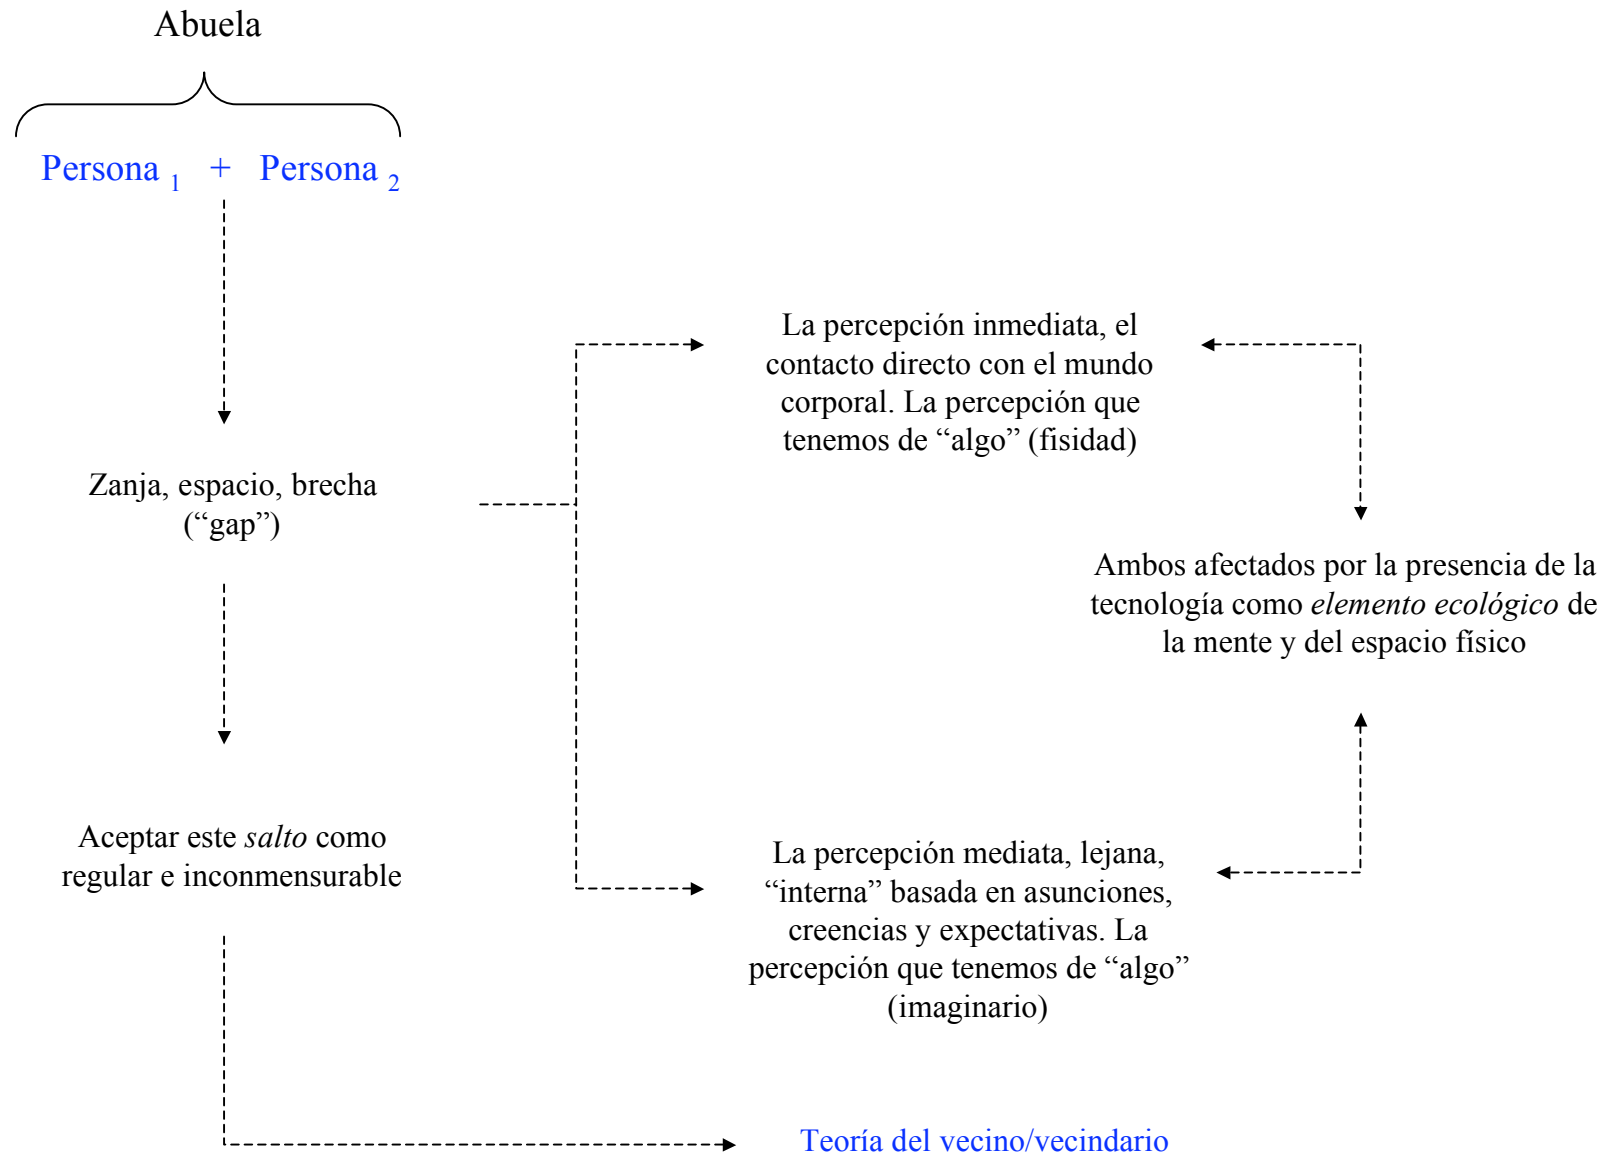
Abuela

Persona $_1$ + Persona $_2$

Zanja, espacio, brecha (“gap”)

Aceptar este *salto* como regular e inconmensurable

La percepción inmediata, el contacto directo con el mundo corporal. La percepción que tenemos de “algo” (fisidad)

Ambos afectados por la presencia de la tecnología como *elemento ecológico* de la mente y del espacio físico

La percepción mediata, lejana, “interna” basada en asunciones, creencias y expectativas. La percepción que tenemos de “algo” (imaginario)

Teoría del vecino/vecindario